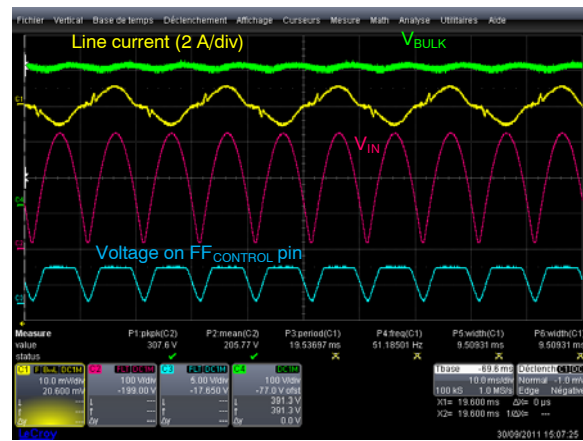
Fichier Vertical Base de temps Déclenchement Affichage Curseurs Mesure Math Analyse Utilitaires Aide

Line current (2 A/div)

$V_{BULK}$

$V_{IN}$

Voltage on $FF_{CONTROL}$ pin

C1 C2 C3 C4

| Measure | P1:pkpk(C2) | P2:mean(C2) | P3:period(C1) | P4:freq(C1) | P5:width(C1) | P6:width(C1) |
|---|---|---|---|---|---|---|
| value | 307.6 V | 205.77 V | 19.53697 ms | 51.18501 Hz | 9.50931 ms | 9.50931 ms |
| status | ✓ | ✓ | ⌅ | ⌅ | ⌅ | ⌅ |

C1 F Bwl DC1M 10.0 mV/div 20.600 mV

C2 BWL DC1M 100 V/div -199.00 V

C3 BWL DC1M 5.00 V/div -17.650 V

C4 DC1M 100 V/div -77.0 V ofst 391.3 V 391.3 V 0.0 V

Tbase -69.6 ms 10.0 ms/div 100 kS 1.0 MS/s

Déclench C1 DC Normal -1.0 mV Edge Négative

X1= 19.600 ms ΔX= 0 µs
X2= 19.600 ms 1/ΔX= ---

LeCroy

30/09/2011 15:07:25